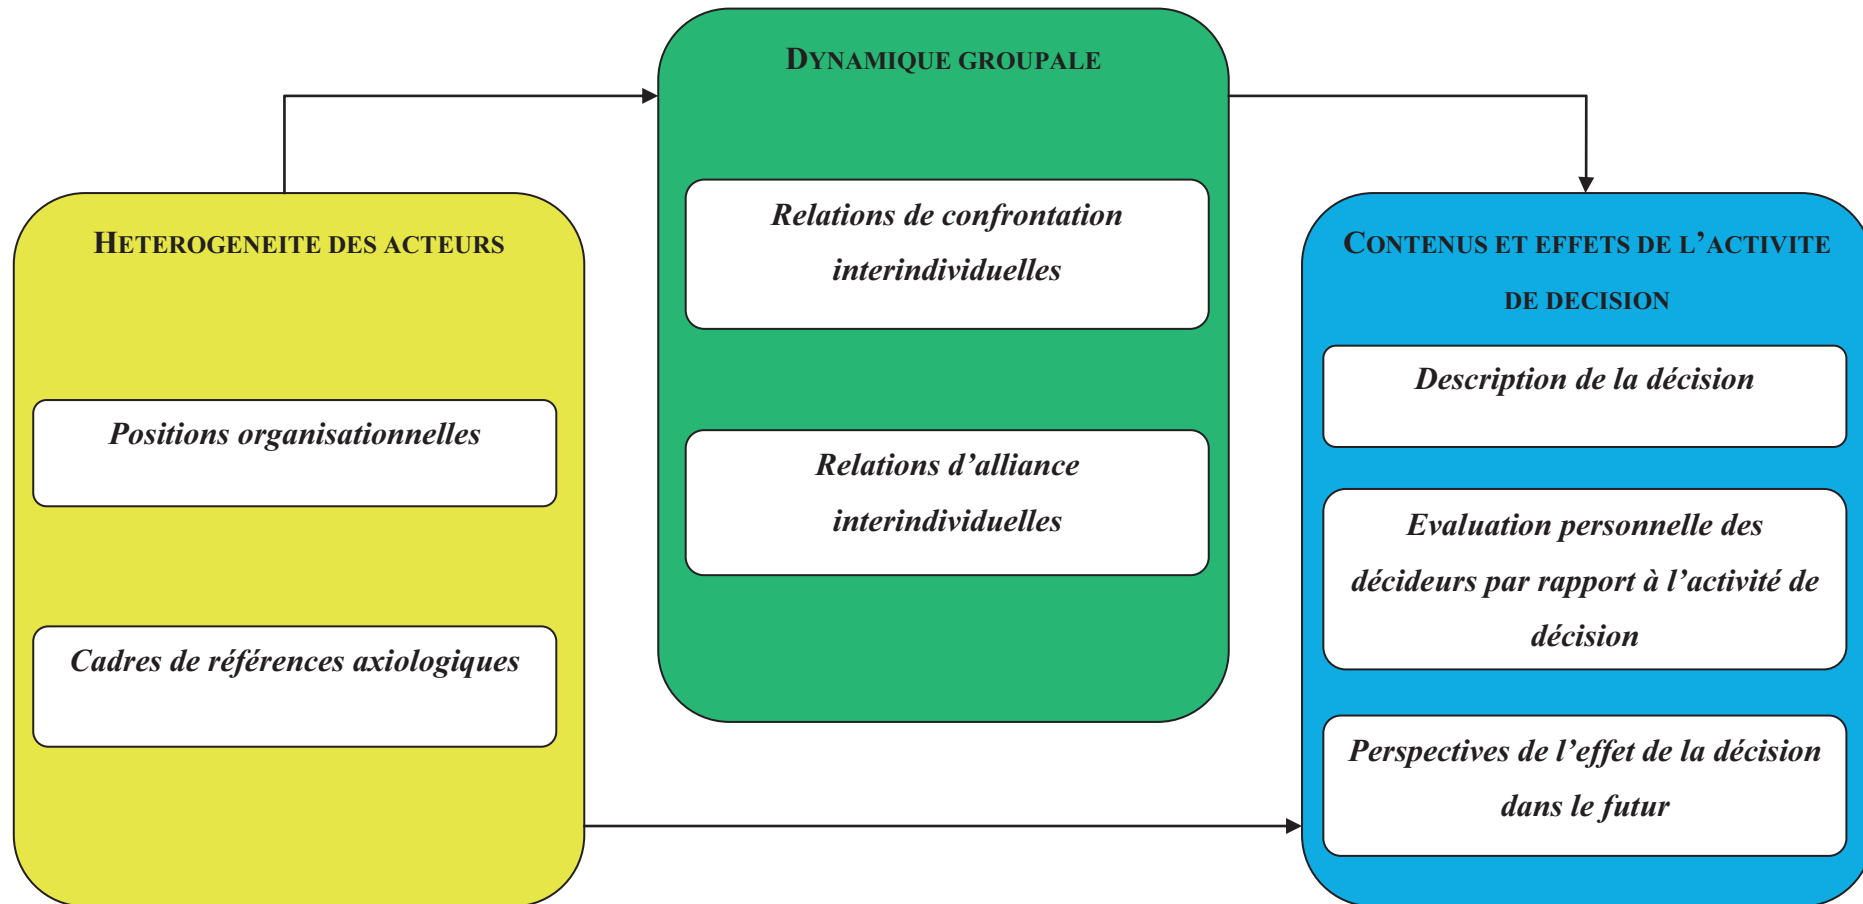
DYNAMIQUE GROUPALE

Relations de confrontation interindividuelles

Relations d'alliance interindividuelles

HETEROGENEITE DES ACTEURS

Positions organisationnelles

Cadres de références axiologiques

CONTENUS ET EFFETS DE L'ACTIVITE DE DECISION

Description de la décision

Evaluation personnelle des décideurs par rapport à l'activité de décision

Perspectives de l'effet de la décision dans le futur